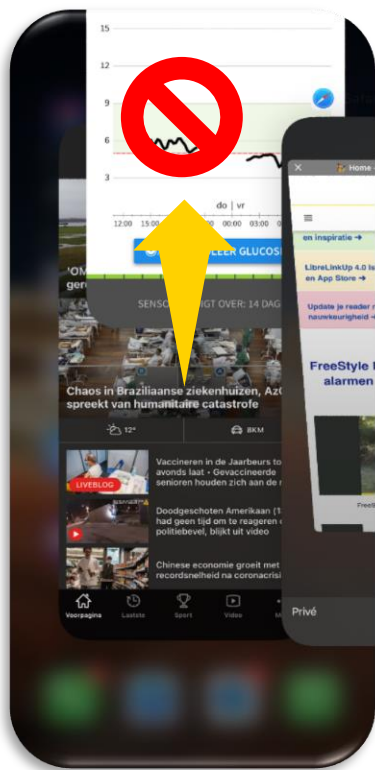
15

12

9

6

3

do | vr

12:00 15:00 00:00 03:00

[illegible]LEER GLUCOS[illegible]

SENSO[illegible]IGT OVER: 14 DAG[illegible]

'OM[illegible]
ger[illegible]

Chaos in Braziliaanse ziekenhuizen, AzG spreekt van humanitaire catastrofe

12°

8KM

LIVEBLOG

Vaccineren in de Jaarbeurs to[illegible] avonds laat • Gevaccineerde senioren houden zich aan de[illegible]

Doodgeschoten Amerikaan (1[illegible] had geen tijd om te reageren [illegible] politiebevel, blijkt uit video

Chinese economie groeit met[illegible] recordsnelheid na coronacrisi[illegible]

Voorpagina

Laatste

Sport

Video

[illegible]

Home

en inspiratie →

LibreLinkUp 4.0 is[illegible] en App Store →

Update je reader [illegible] nauwkeurigheid →

FreeStyle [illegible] alarmen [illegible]

FreeS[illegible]

Privé